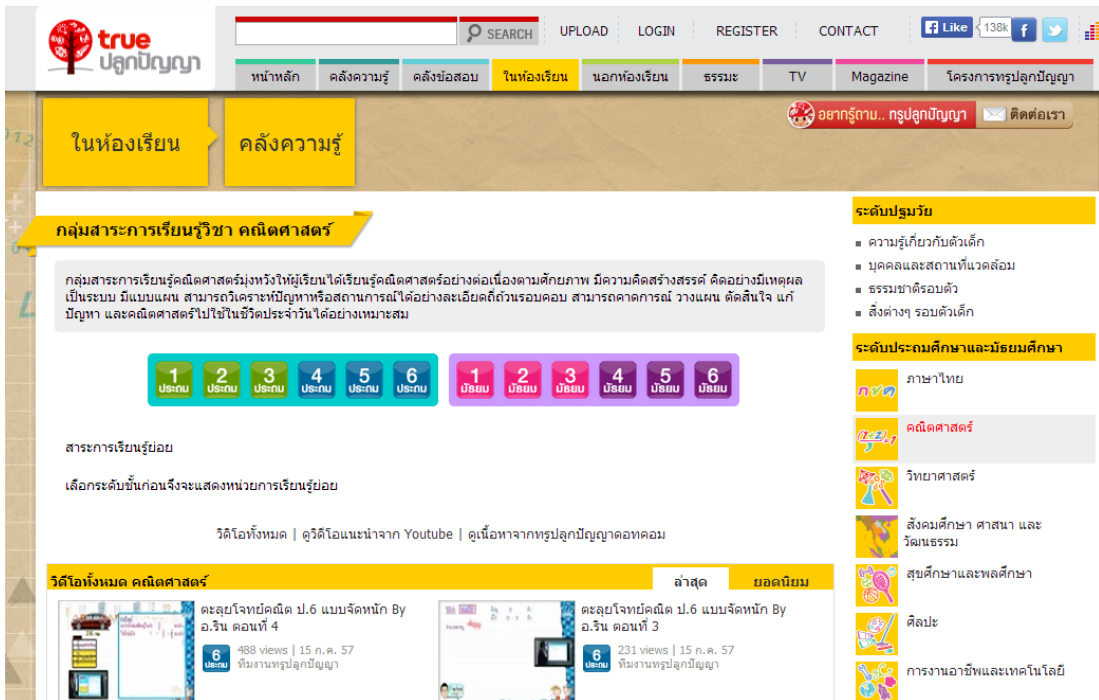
true ปลูกปัญญา

SEARCH

UPLOAD LOGIN REGISTER CONTACT

Like 138k

หน้าหลัก คลังความรู้ คลังข้อสอบ ในห้องเรียน นอกห้องเรียน ธรรมะ TV Magazine โครงการทรูปลูกปัญญา

ในห้องเรียน คลังความรู้

อยากรู้ถาม.. ทรูปลูกปัญญา ติดต่อเรา

กลุ่มสาระการเรียนรู้วิชา คณิตศาสตร์

กลุ่มสาระการเรียนรู้คณิตศาสตร์มุ่งหวังให้ผู้เรียนได้เรียนรู้คณิตศาสตร์อย่างต่อเนื่องตามศักยภาพ มีความคิดสร้างสรรค์ คิดอย่างมีเหตุผล เป็นระบบ มีแบบแผน สามารถวิเคราะห์ปัญหาหรือสถานการณ์ได้อย่างละเอียดถี่ถ้วนรอบคอบ สามารถคาดการณ์ วางแผน ตัดสินใจ แก้ปัญหา และคณิตศาสตร์ไปใช้ในชีวิตประจำวันได้อย่างเหมาะสม

1 ประถม 2 ประถม 3 ประถม 4 ประถม 5 ประถม 6 ประถม 1 มัธยม 2 มัธยม 3 มัธยม 4 มัธยม 5 มัธยม 6 มัธยม

สาระการเรียนรู้ย่อย

เลือกระดับชั้นก่อนจึงจะแสดงหน่วยการเรียนรู้ย่อย

วิดีโอทั้งหมด | ดูวิดีโอแนะนำจาก Youtube | ดูเนื้อหาจากทรูปลูกปัญญาดอทคอม

วิดีโอทั้งหมด คณิตศาสตร์

ล่าสุด ยอดนิยม

ตะลุยโจทย์คณิต ป.6 แบบจัดหนัก By อ.ริน ตอนที่ 4
6 ประถม 488 views | 15 ก.ค. 57 ทีมงานทรูปลูกปัญญา

ตะลุยโจทย์คณิต ป.6 แบบจัดหนัก By อ.ริน ตอนที่ 3
6 ประถม 231 views | 15 ก.ค. 57 ทีมงานทรูปลูกปัญญา

ระดับปฐมวัย
ความรู้เกี่ยวกับตัวเด็ก
บุคคลและสถานที่แวดล้อม
ธรรมชาติรอบตัว
สิ่งต่างๆ รอบตัวเด็ก

ระดับประถมศึกษาและมัธยมศึกษา
ภาษาไทย
คณิตศาสตร์
วิทยาศาสตร์
สังคมศึกษา ศาสนา และวัฒนธรรม
สุขศึกษาและพลศึกษา
ศิลปะ
การงานอาชีพและเทคโนโลยี